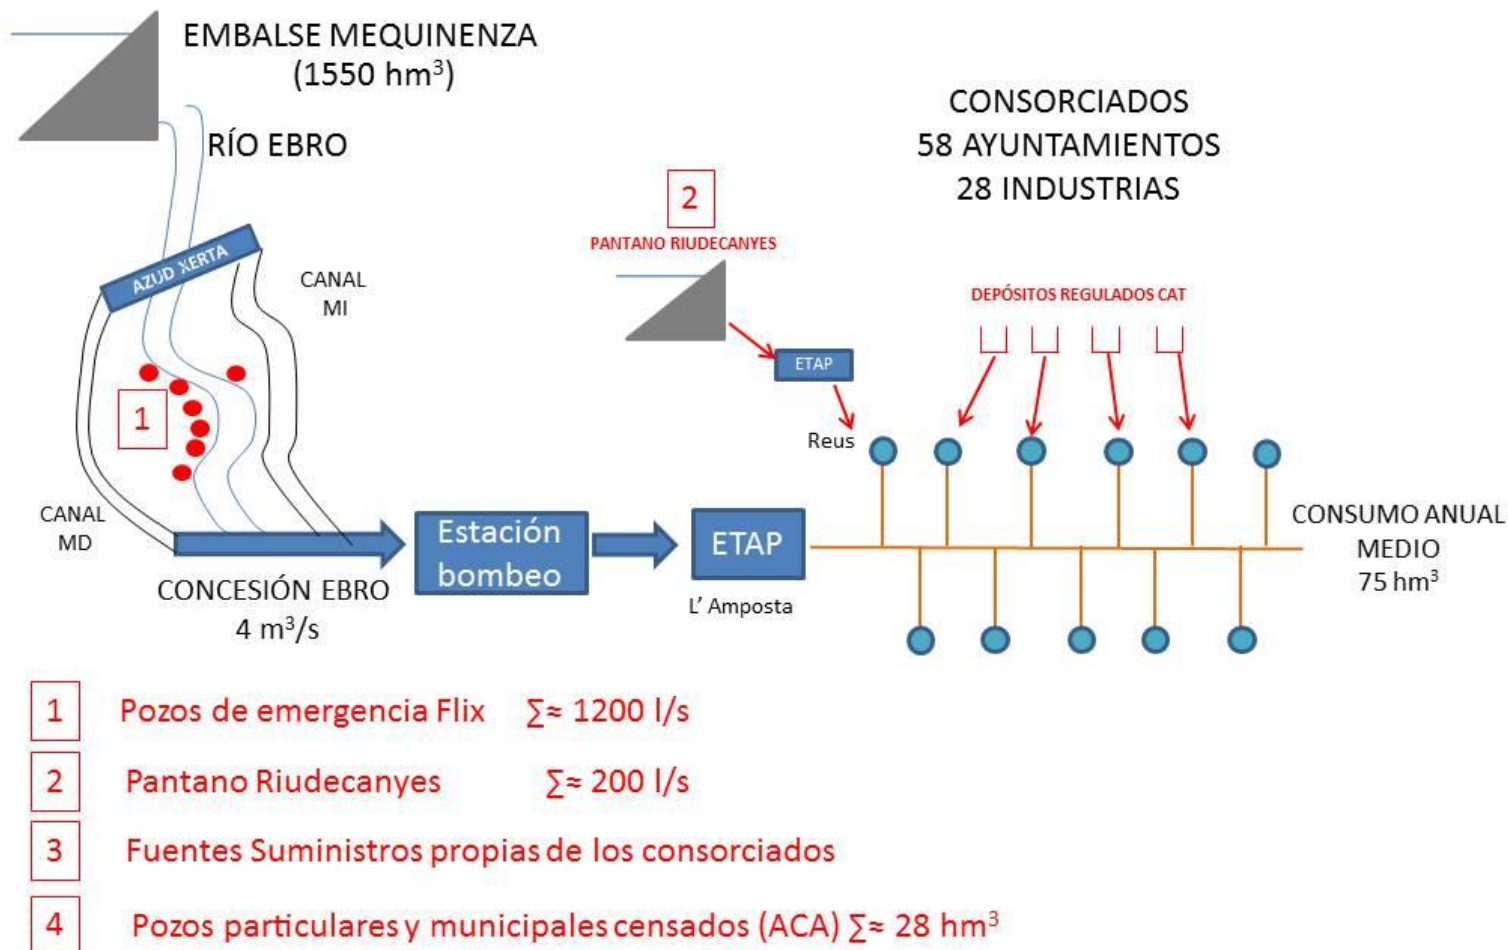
EMBALSE MEQUINENZA
(1550 hm$^3$)

RÍO EBRO

CONSORCIADOS
58 AYUNTAMIENTOS
28 INDUSTRIAS

2

PANTANO RIUDECANYES

AZUD XERTA

CANAL
MI

DEPÓSITOS REGULADOS CAT

ETAP

1

Reus

CANAL
MD

Estación bombeo

ETAP

CONSUMO ANUAL MEDIO
75 hm$^3$

CONCESIÓN EBRO
4 m$^3$/s

L' Amposta

1 Pozos de emergencia Flix $\sum \approx$ 1200 l/s

2 Pantano Riudecanyes $\sum \approx$ 200 l/s

3 Fuentes Suministros propias de los consorciados

4 Pozos particulares y municipales censados (ACA) $\sum \approx$ 28 hm$^3$